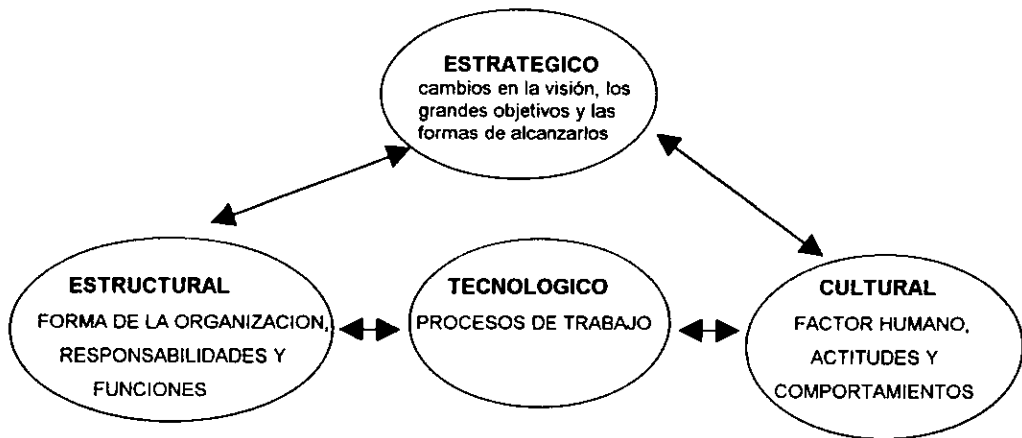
ESTRATEGICO
cambios en la visión, los grandes objetivos y las formas de alcanzarlos

ESTRUCTURAL
FORMA DE LA ORGANIZACION, RESPONSABILIDADES Y FUNCIONES

TECNOLOGICO
PROCESOS DE TRABAJO

CULTURAL
FACTOR HUMANO, ACTITUDES Y COMPORTAMIENTOS